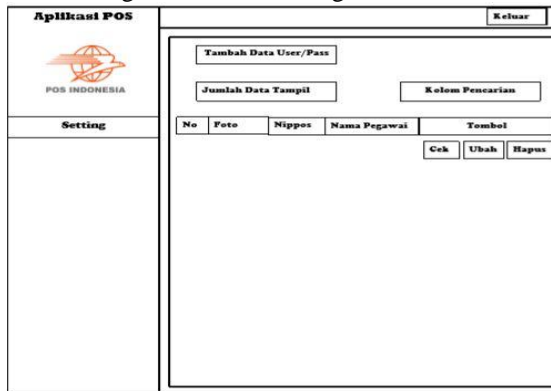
Aplikasi POS

Keluar

POS INDONESIA

Tambah Data User/Pass

Jumlah Data Tampil

Kolom Pencarian

Setting

| No | Foto | Nippos | Nama Pegawai | Tombol |
|---|---|---|---|---|
| | | | | Cek Ubah Hapus |